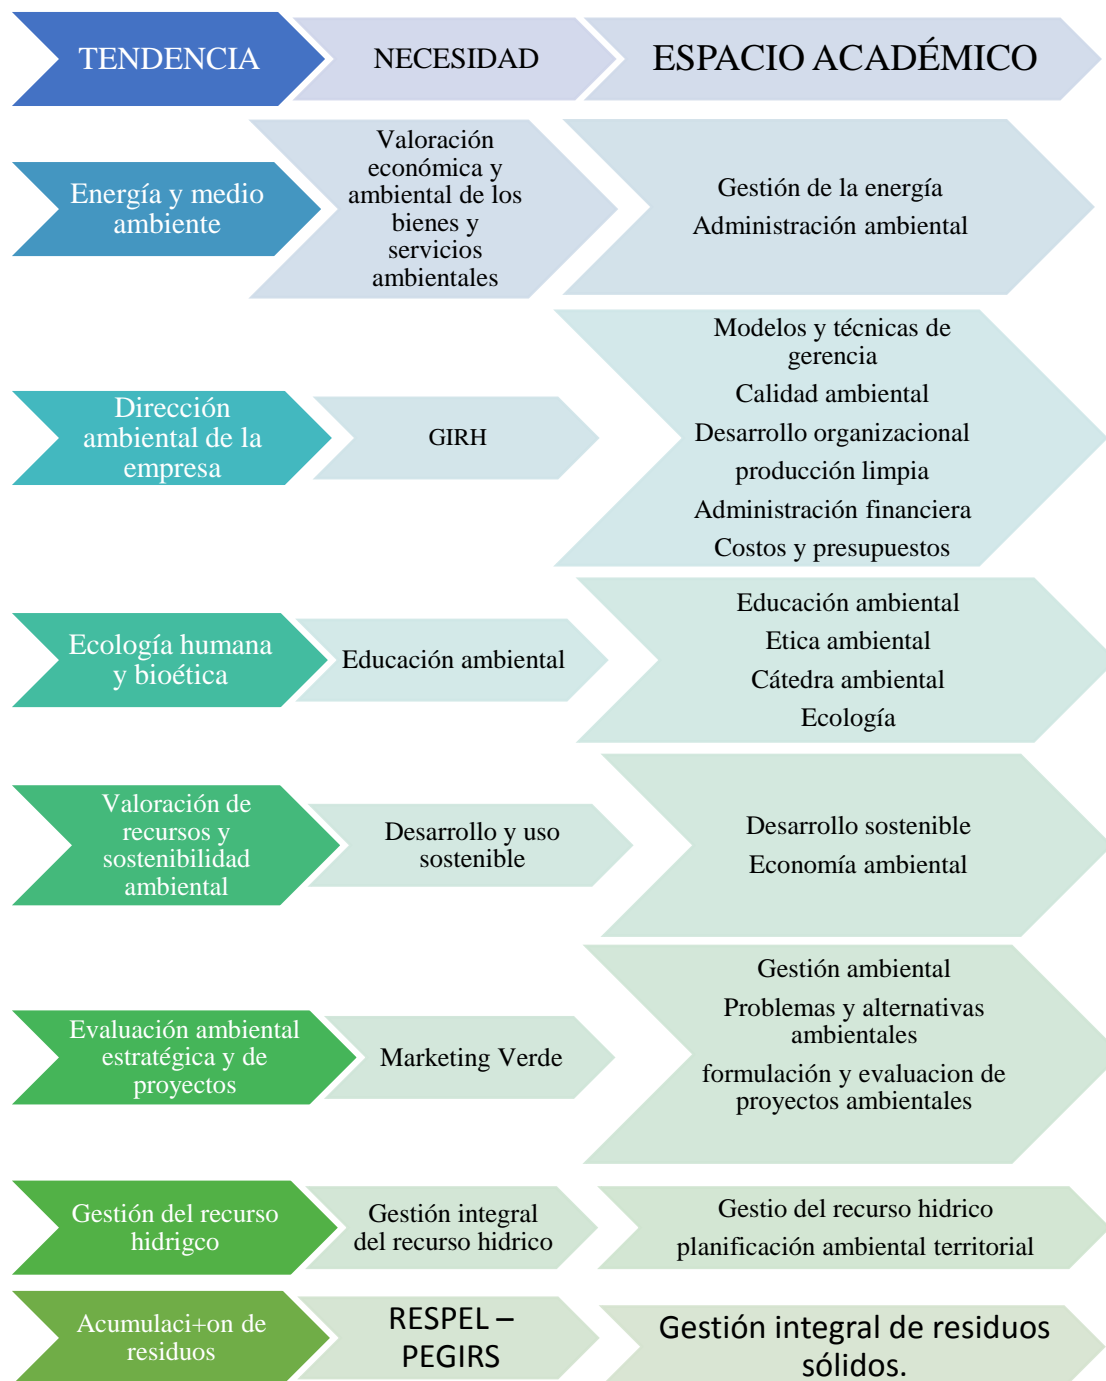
TENDENCIA

NECESIDAD

ESPACIO ACADÉMICO

Energía y medio ambiente

Valoración económica y ambiental de los bienes y servicios ambientales

Gestión de la energía

Administración ambiental

Dirección ambiental de la empresa

GIRH

Modelos y técnicas de gerencia

Calidad ambiental

Desarrollo organizacional

producción limpia

Administración financiera

Costos y presupuestos

Ecología humana y bioética

Educación ambiental

Educación ambiental

Etica ambiental

Cátedra ambiental

Ecología

Valoración de recursos y sostenibilidad ambiental

Desarrollo y uso sostenible

Desarrollo sostenible

Economía ambiental

Evaluación ambiental estratégica y de proyectos

Marketing Verde

Gestión ambiental

Problemas y alternativas ambientales

formulación y evaluacion de proyectos ambientales

Gestión del recurso hidrigco

Gestión integral del recurso hidrico

Gestio del recurso hidrico

planificación ambiental territorial

Acumulaci+on de residuos

RESPEL – PEGIRS

Gestión integral de residuos sólidos.